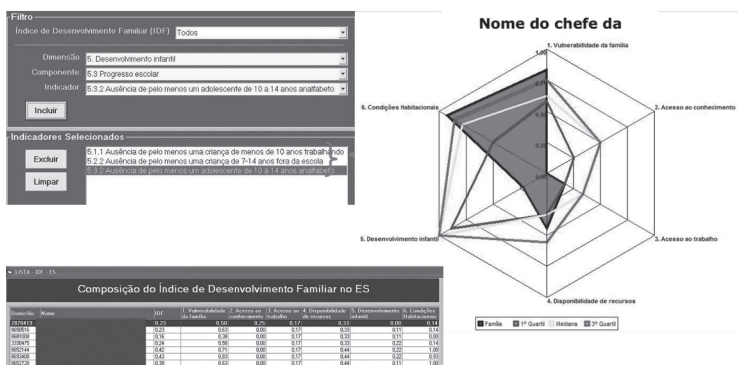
Filtro

Índice de Desenvolvimento Familiar (IDF): Todos

Dimensão: 5. Desenvolvimento infantil

Componente: 5.3 Progresso escolar

Indicador: 5.3.2 Ausência de pelo menos um adolescente de 10 a 14 anos analfabeto

Incluir

Indicadores Selecionados

Excluir

Limpar

5.1.1 Ausência de pelo menos uma criança de menos de 10 anos trabalhando
5.2.2 Ausência de pelo menos uma criança de 7-14 anos fora da escola
5.3.2 Ausência de pelo menos um adolescente de 10 a 14 anos analfabeto

Nome do chefe da

1. Vulnerabilidade da família

2. Acesso ao conhecimento

3. Acesso ao trabalho

4. Disponibilidade de recursos

5. Desenvolvimento infantil

6. Condições Habitacionais

Família 1º Quartil Mediana 3º Quartil

LISTA - IDF - ES

Composição do Índice de Desenvolvimento Familiar no ES

| Domicílio | Nome | IDF | 1. Vulnerabilidade da família | 2. Acesso ao conhecimento | 3. Acesso ao trabalho | 4. Disponibilidade de recursos | 5. Desenvolvimento infantil | 6. Condições Habitacionais |
|---|---|---|---|---|---|---|---|---|
| 7070413 | | 0,23 | 0,50 | 0,25 | 0,17 | 0,33 | 0,00 | 0,14 |
| 9050516 | | 0,23 | 0,63 | 0,00 | 0,17 | 0,33 | 0,11 | 0,14 |
| 9691008 | | 0,16 | 0,38 | 0,00 | 0,17 | 0,33 | 0,11 | 0,00 |
| 2330475 | | 0,24 | 0,58 | 0,00 | 0,17 | 0,33 | 0,22 | 0,14 |
| 9052144 | | 0,42 | 0,71 | 0,00 | 0,17 | 0,44 | 0,22 | 1,00 |
| 9053405 | | 0,43 | 0,63 | 0,00 | 0,17 | 0,44 | 0,22 | 0,93 |
| 9052720 | | 0,39 | 0,63 | 0,00 | 0,17 | 0,44 | 0,11 | 1,00 |